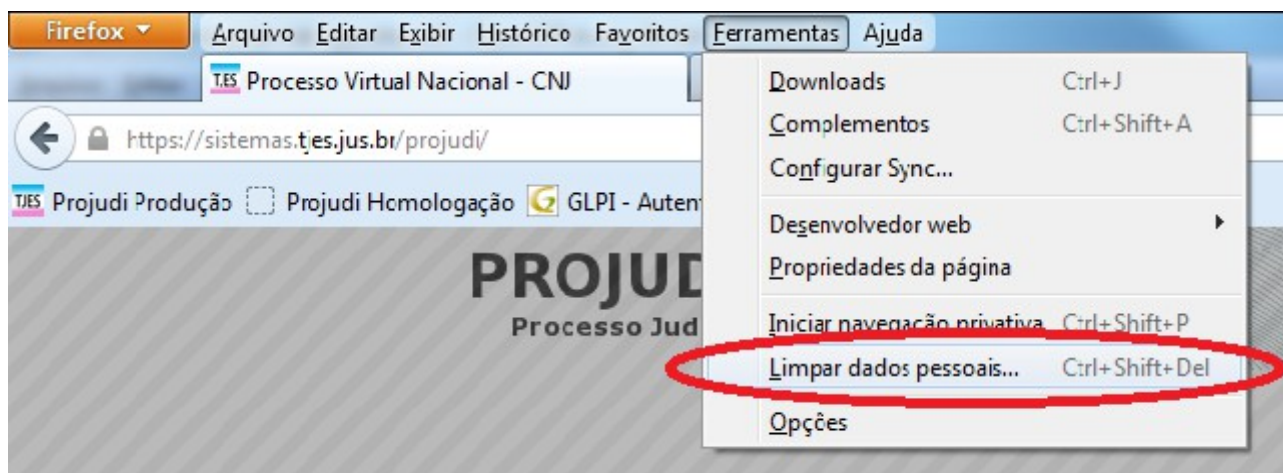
Firefox
Arquivo Editar Exibir Histórico Favoritos Ferramentas Ajuda

TJES Processo Virtual Nacional - CNJ

https://sistemas.tjes.jus.br/projudi/

TJES Projudi Produção Projudi Homologação GLPI - Auten

PROJUD
Processo Jud

Downloads Ctrl+J
Complementos Ctrl+Shift+A
Configurar Sync...
Desenvolvedor web
Propriedades da página
Iniciar navegação privativa Ctrl+Shift+P
Limpar dados pessoais... Ctrl+Shift+Del
Opções